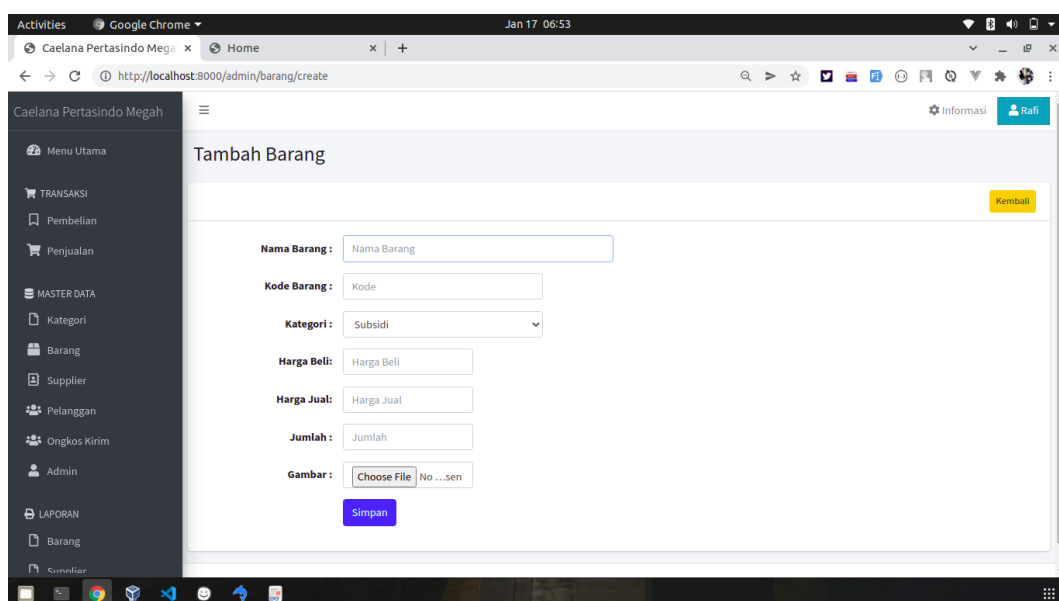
Activities Google Chrome ▾ Jan 17 06:53

Caelana Pertasindo Mega × Home × +

http://localhost:8000/admin/barang/create

Caelana Pertasindo Megah

Informasi Rafi

Menu Utama

TRANSAKSI

Pembelian

Penjualan

MASTER DATA

Kategori

Barang

Supplier

Pelanggan

Ongkos Kirim

Admin

LAPORAN

Barang

Supplier

Tambah Barang

Kembali

Nama Barang : Nama Barang

Kode Barang : Kode

Kategori : Subsidi

Harga Beli: Harga Beli

Harga Jual: Harga Jual

Jumlah : Jumlah

Gambar : Choose File No …sen

Simpan